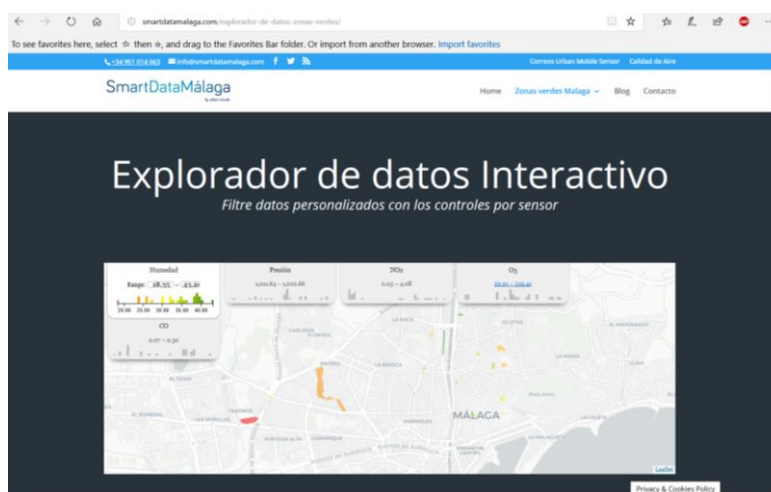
smartdatamalaga.com/explorador-de-datos-zonas-verdes/

To see favorites here, select ☆ then ☆, and drag to the Favorites Bar folder. Or import from another browser. Import favorites

+34 951 014 663 info@smartdatamalaga.com

Correos Urban Mobile Sensor Calidad de Aire

SmartDataMálaga

Home Zonas verdes Malaga Blog Contacto

Explorador de datos Interactivo

Filtre datos personalizados con los controles por sensor

Humedad
Range: 18.5% – 45.20
20.00 25.00 30.00 35.00 40.00

Presión
1,011.84 – 1,022.86

$NO_2$
0.03 – 4.08

$O_3$
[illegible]

CO
0.07 – 0.30

MÁLAGA

Leaflet

Privacy & Cookies Policy